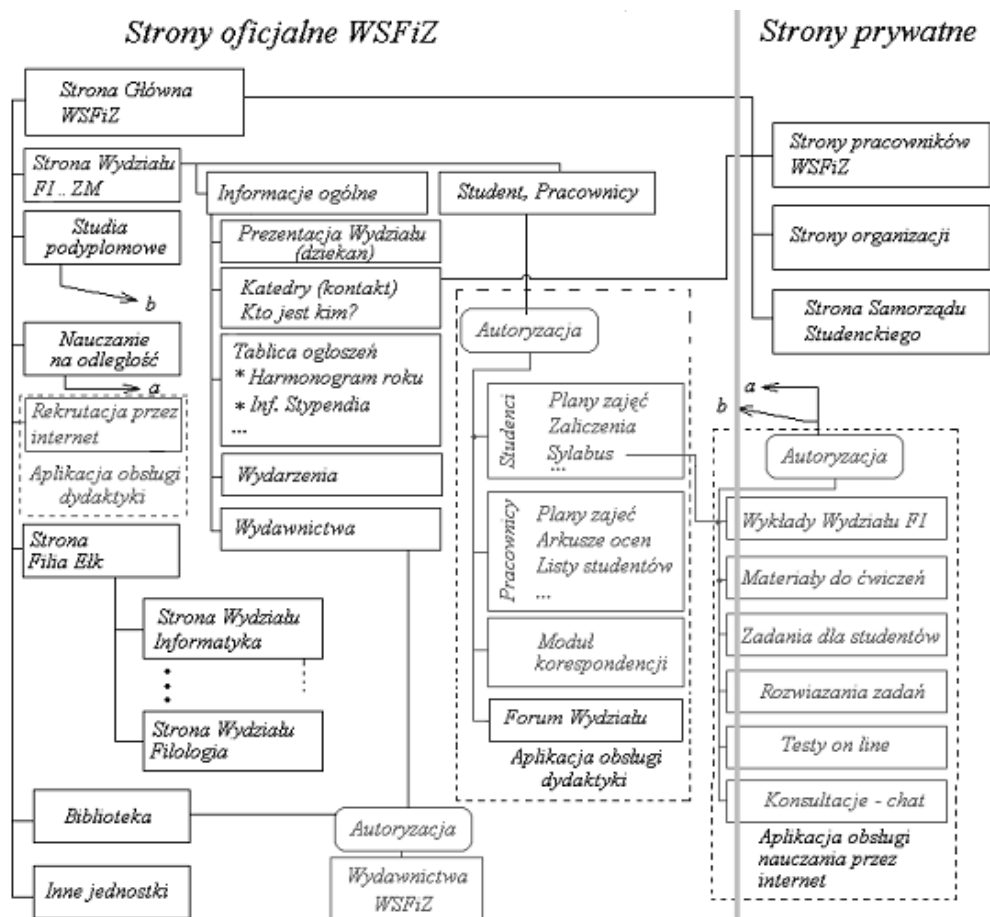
Strony oficjalne WSFiZ

Strony prywatne

Strona Główna WSFiZ

Strony pracowników WSFiZ

Strona Wydziału FI .. ZM

Informacje ogólne

Student, Pracownicy

Strony organizacji

Studia podyplomowe

Prezentacja Wydziału (dziekan)

Katedry (kontakt) Kto jest kim?

Strona Samorządu Studenckiego

b

Nauczanie na odległość

Autoryzacja

a

Tablica ogłoszeń
* Harmonogram roku
* Inf. Stypendia
...

Rekrutacja przez internet

Aplikacja obsługi dydaktyki

a

b

Studenci

Plany zajęć
Zaliczenia
Sylabus
...

Autoryzacja

Wydarzenia

Wydawnictwa

Pracownicy

Plany zajęć
Arkusze ocen
Listy studentów
...

Wykłady Wydziału FI

Strona Filia Ełk

Materiały do ćwiczeń

Strona Wydziału Informatyka

Moduł korespondencji

Zadania dla studentów

Rozwiazania zadań

Strona Wydziału Filologia

Forum Wydziału

Testy on line

Aplikacja obsługi dydaktyki

Biblioteka

Autoryzacja

Konsultacje - chat

Aplikacja obsługi nauczania przez internet

Inne jednostki

Wydawnictwa WSFiZ